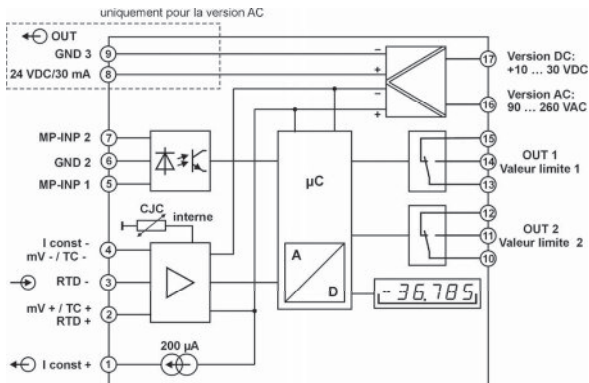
uniquement pour la version AC

OUT

GND 3 9

24 VDC/30 mA 8

−
+

17 Version DC: +10 … 30 VDC

−
+

16 Version AC: 90 … 260 VAC

MP-INP 2 7

GND 2 6

MP-INP 1 5

µC

15
14 OUT 1 Valeur limite 1
13

12
11 OUT 2 Valeur limite 2
10

CJC interne

I const - mV - / TC - 4

RTD - 3

mV + / TC + RTD + 2

A

D

-36.785

200 µA

I const + 1